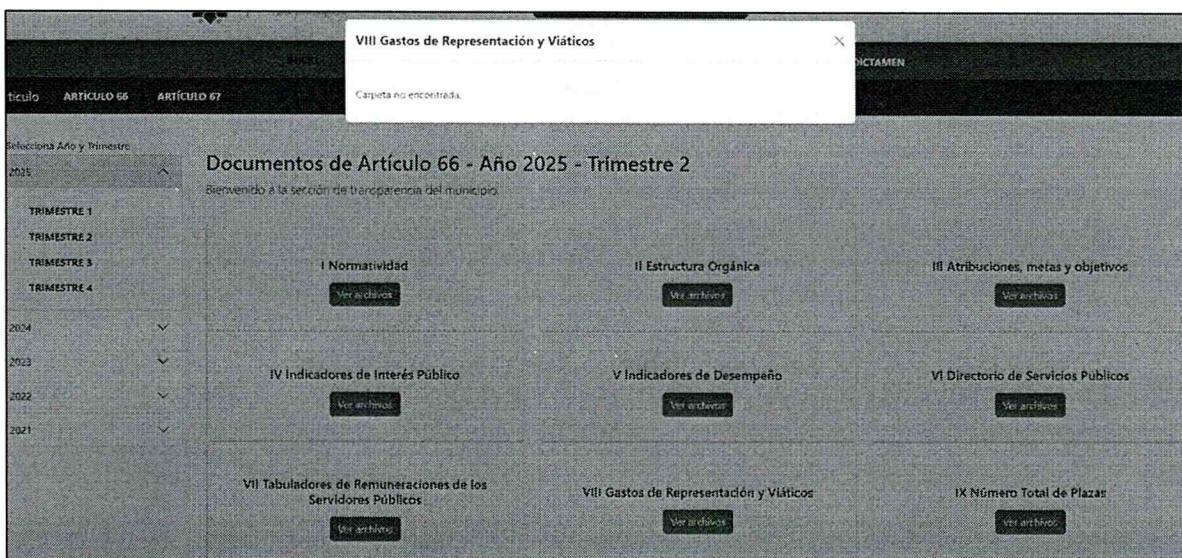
VIII Gastos de Representación y Viáticos

Carpeta no encontrada.

INICIO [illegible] DICTAMEN

tículo ARTÍCULO 66 ARTÍCULO 67

Selecciona Año y Trimestre

2025

TRIMESTRE 1

TRIMESTRE 2

TRIMESTRE 3

TRIMESTRE 4

2024

2023

2022

2021

Documentos de Artículo 66 - Año 2025 - Trimestre 2

Bienvenido a la sección de transparencia del municipio.

I Normatividad

Ver archivos

II Estructura Orgánica

Ver archivos

III Atribuciones, metas y objetivos

Ver archivos

IV Indicadores de Interés Público

Ver archivos

V Indicadores de Desempeño

Ver archivos

VI Directorio de Servicios Públicos

Ver archivos

VII Tabuladores de Remuneraciones de los Servidores Públicos

Ver archivos

VIII Gastos de Representación y Viáticos

Ver archivos

IX Número Total de Plazas

Ver archivos